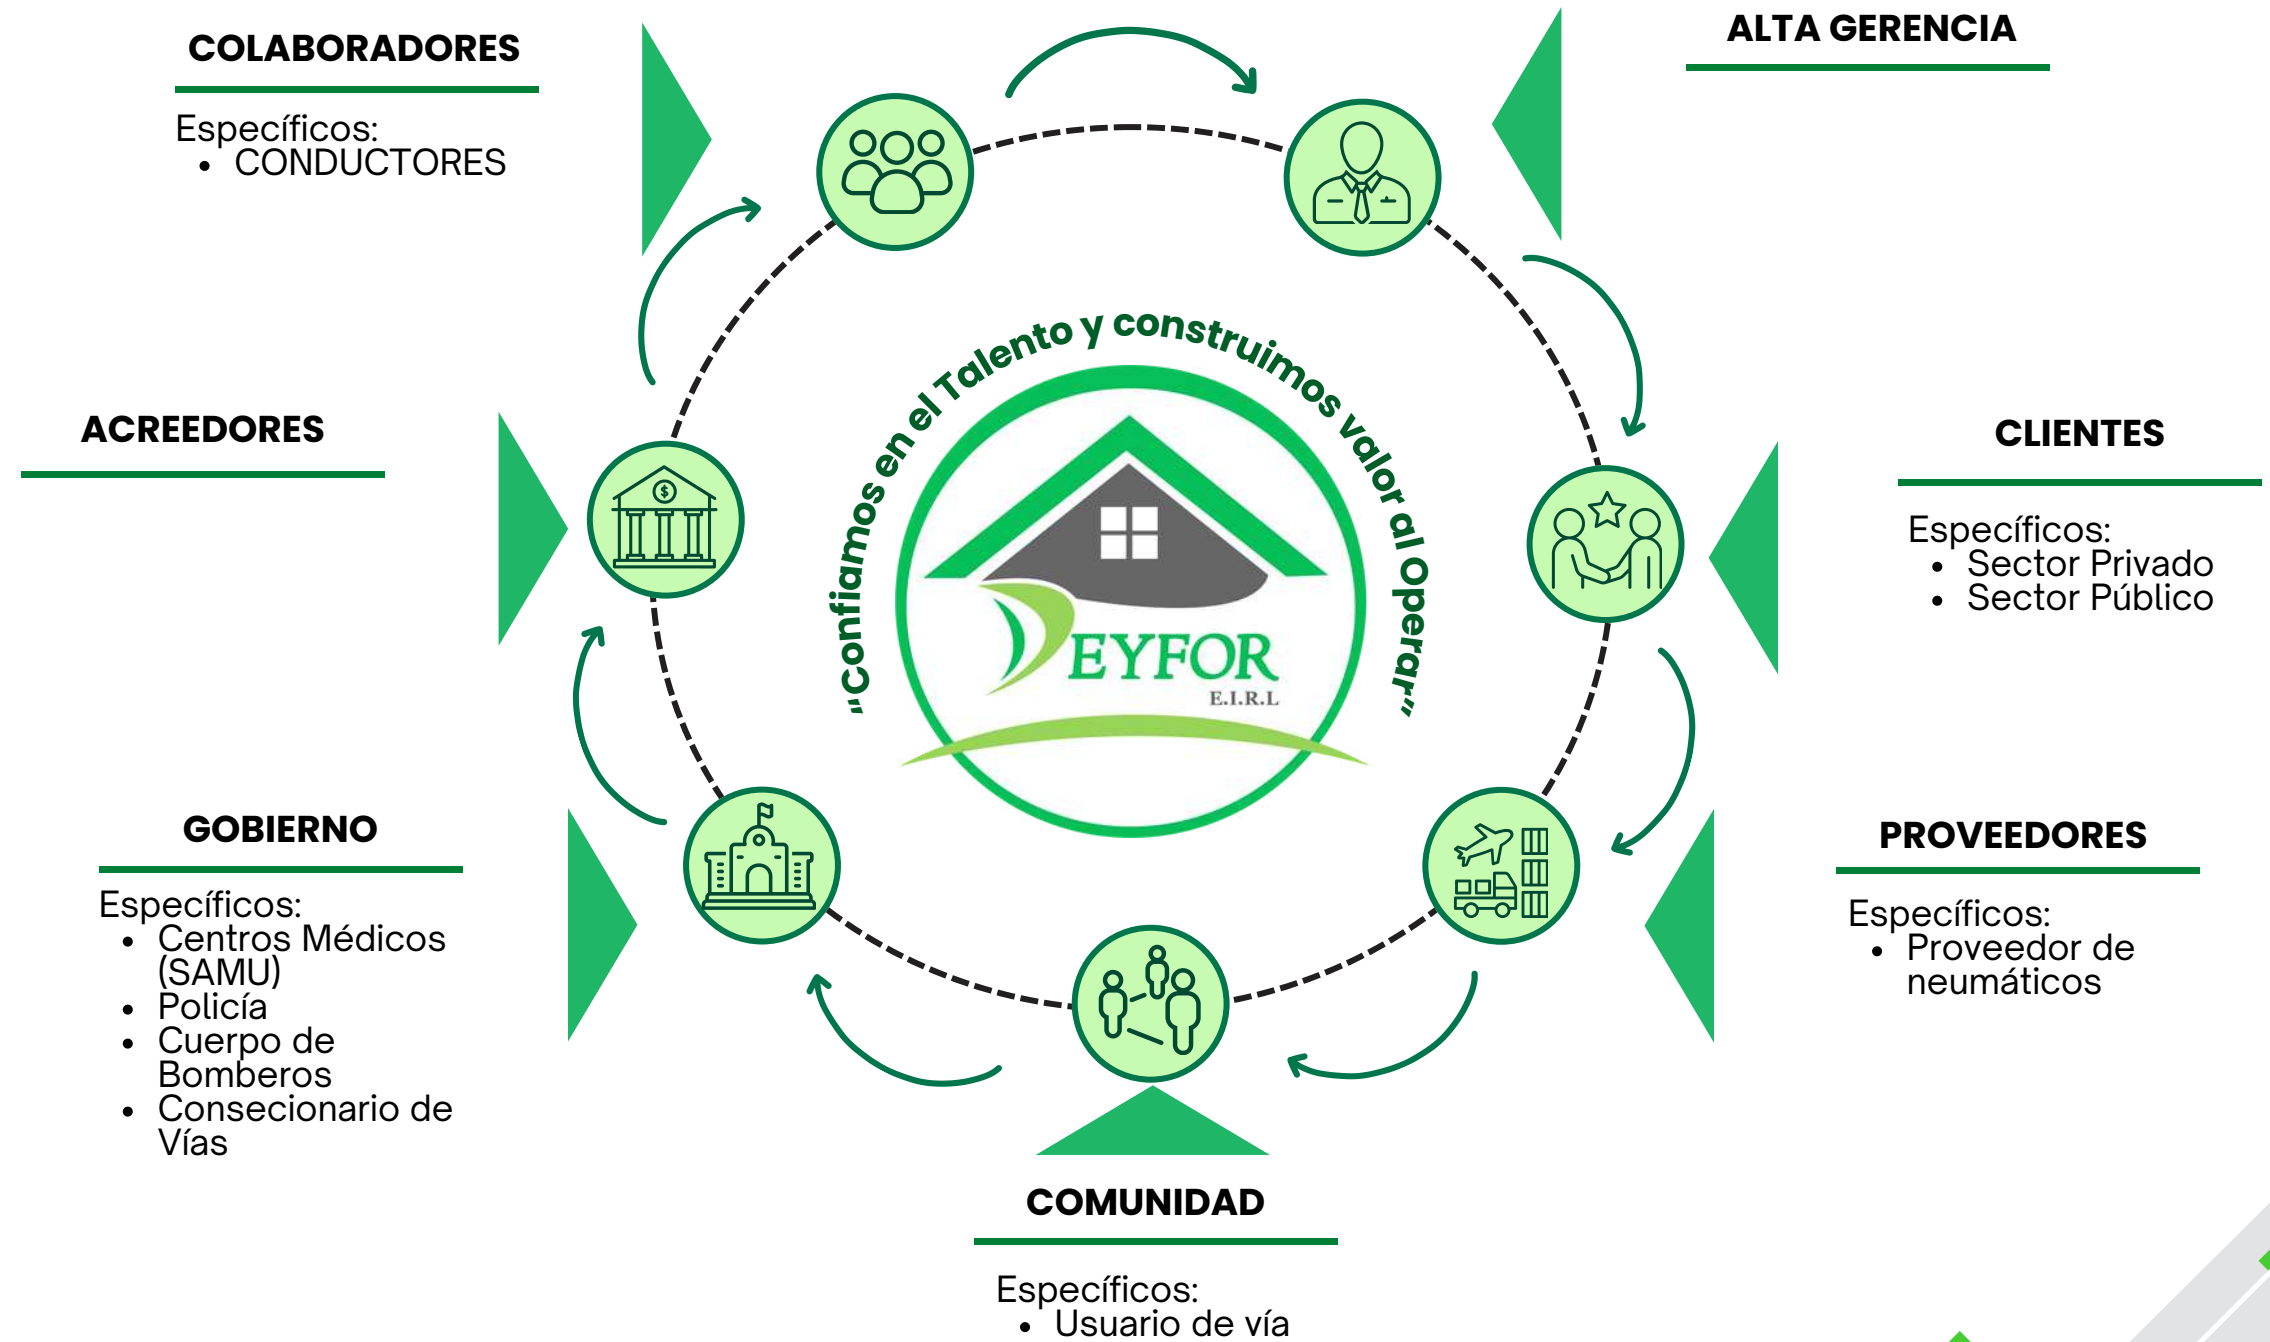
COLABORADORES

Específicos:
- CONDUCTORES

ALTA GERENCIA

ACREEDORES

CLIENTES

Específicos:
- Sector Privado
- Sector Público

"Confiamos en el Talento y construimos valor al Operar"

DEYFOR
E.I.R.L

GOBIERNO

Específicos:
- Centros Médicos (SAMU)
- Policía
- Cuerpo de Bomberos
- Consecionario de Vías

PROVEEDORES

Específicos:
- Proveedor de neumáticos

COMUNIDAD

Específicos:
- Usuario de vía